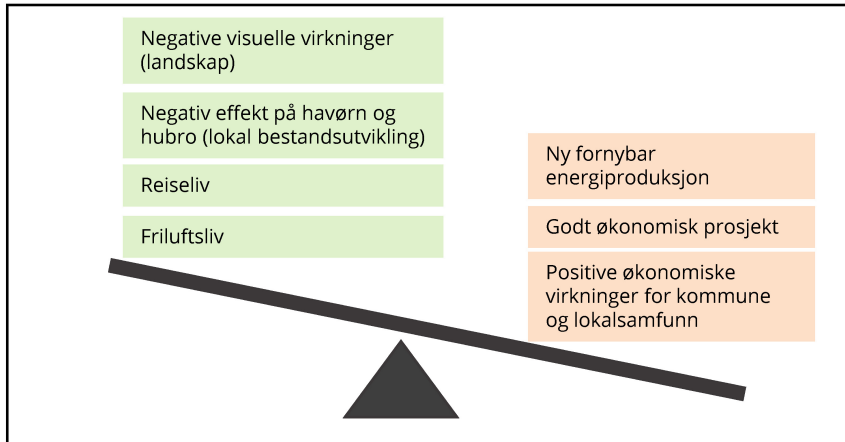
Negative visuelle virkninger (landskap)

Negativ effekt på havørn og hubro (lokal bestandsutvikling)

Reiseliv

Friluftsliv

Ny fornybar energiproduksjon

Godt økonomisk prosjekt

Positive økonomiske virkninger for kommune og lokalsamfunn